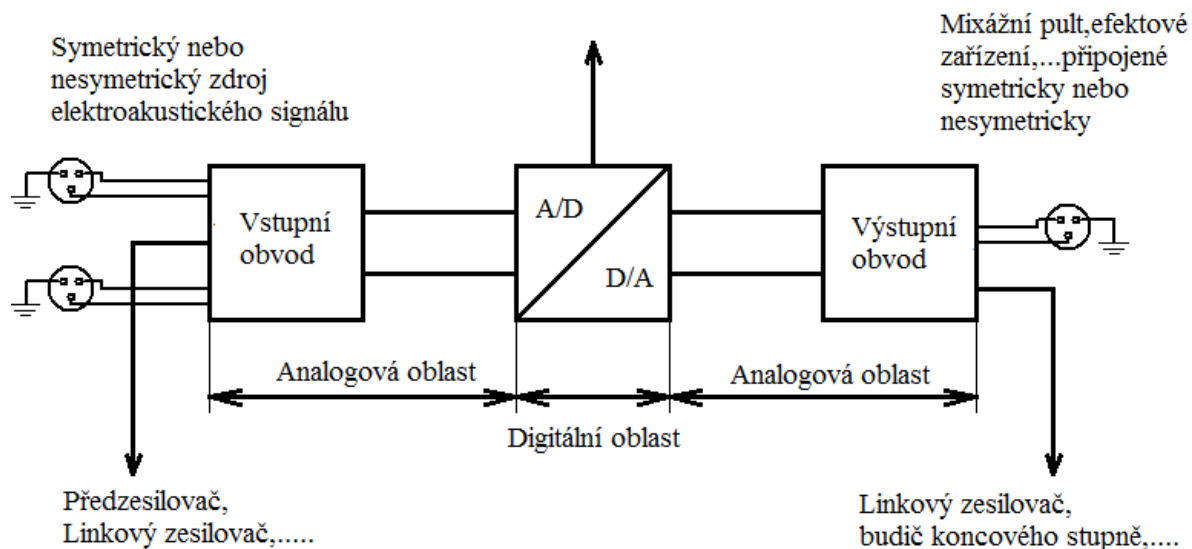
Symetrický nebo nesymetrický zdroj elektroakustického signálu

Mixážní pult,efektové zařízení,...připojené symetricky nebo nesymetricky

Vstupní obvod

A/D

D/A

Výstupní obvod

Analogová oblast

Analogová oblast

Digitální oblast

Předzesilovač, Linkový zesilovač,.....

Linkový zesilovač, budič koncového stupně,....